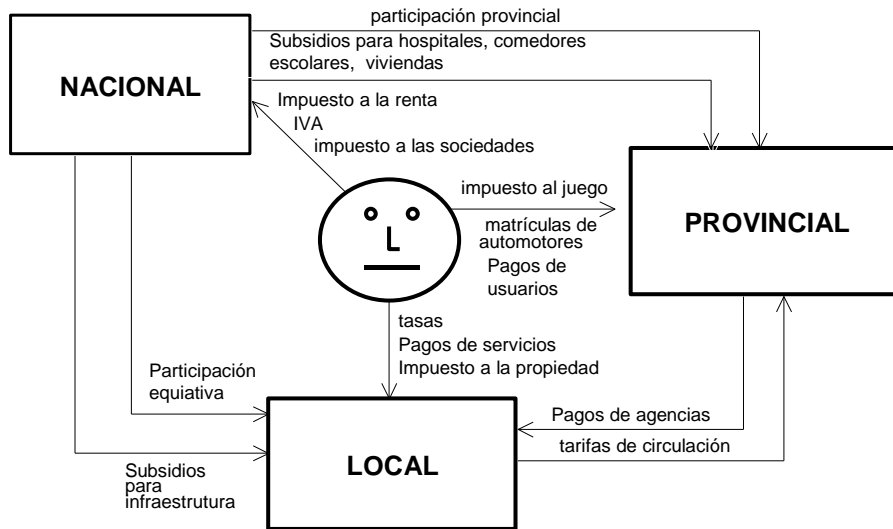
NACIONAL

participación provincial

Subsidios para hospitales, comedores escolares, viviendas

Impuesto a la renta

IVA

impuesto a las sociedades

impuesto al juego

matrículas de automotores

Pagos de usuarios

PROVINCIAL

tasas

Pagos de servicios

Impuesto a la propiedad

Participación equiativa

Pagos de agencias

tarifas de circulación

LOCAL

Subsidios para infraestrutura